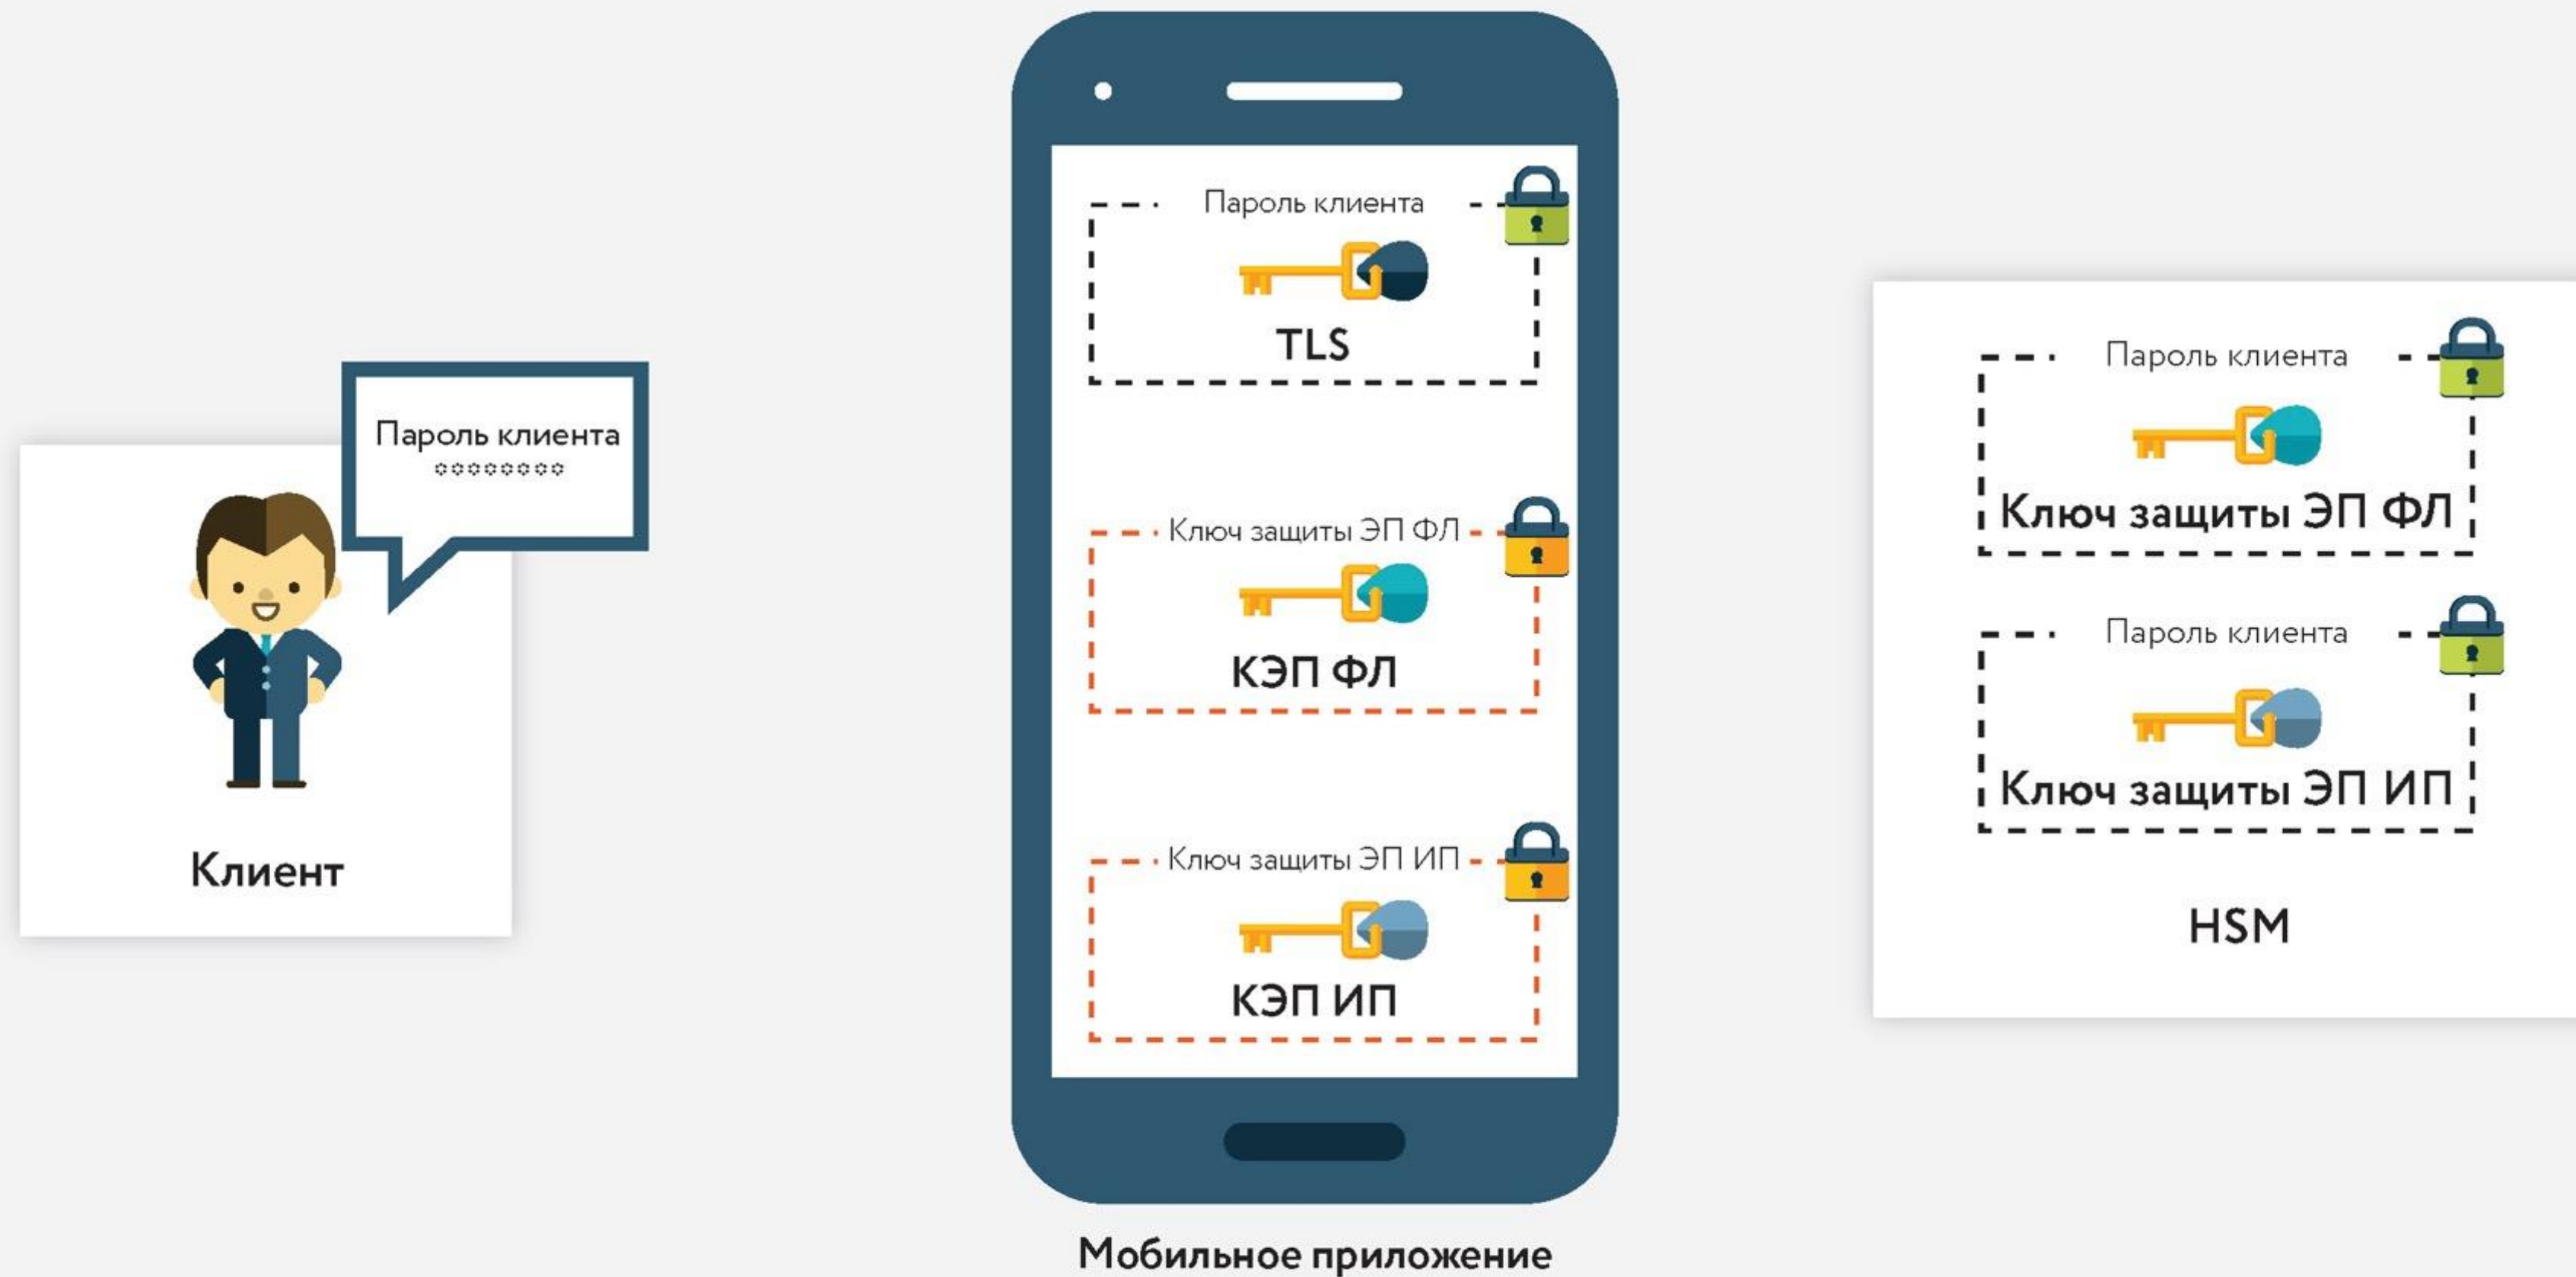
Пароль клиента
********

Клиент

Пароль клиента

TLS

Ключ защиты ЭП ФЛ

КЭП ФЛ

Ключ защиты ЭП ИП

КЭП ИП

Мобильное приложение

Пароль клиента

Ключ защиты ЭП ФЛ

Пароль клиента

Ключ защиты ЭП ИП

HSM